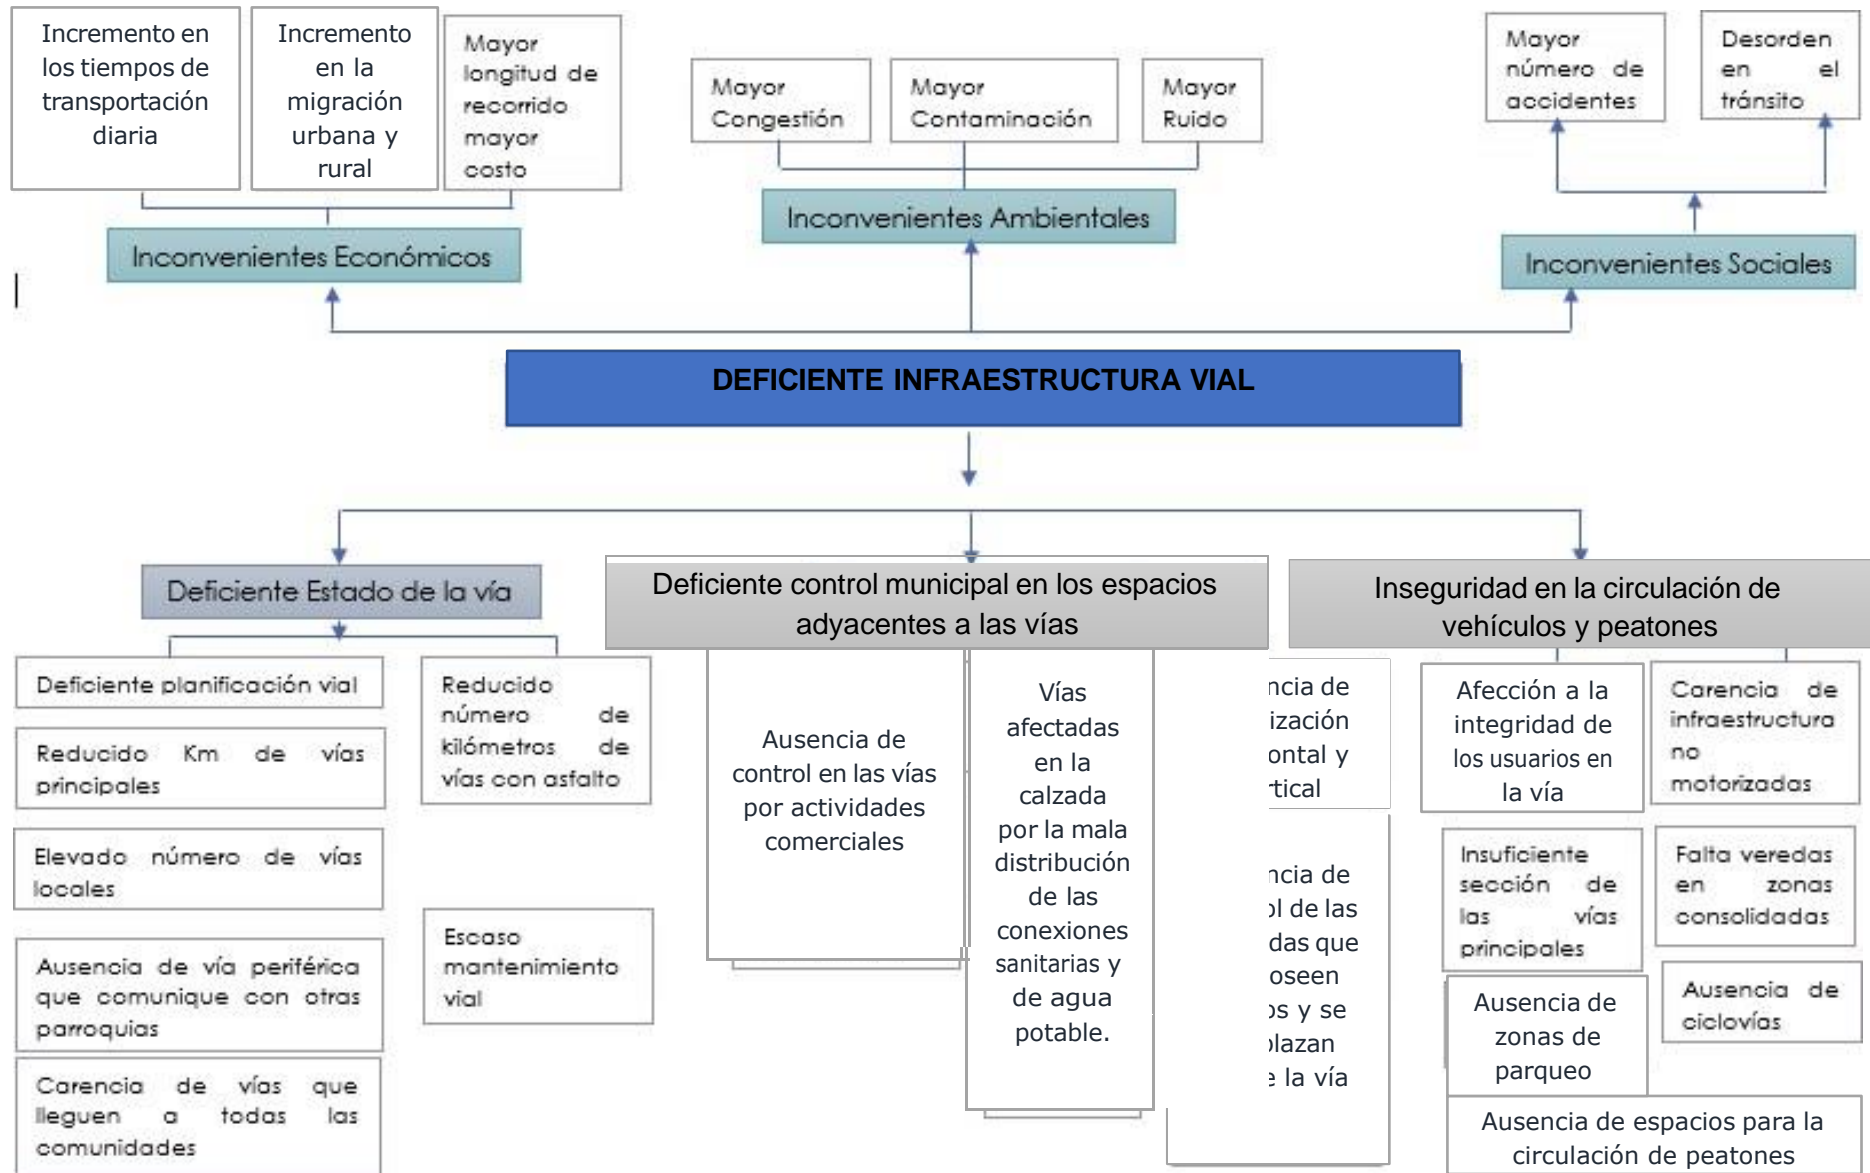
Incremento en los tiempos de transportación diaria

Incremento en la migración urbana y rural

Mayor longitud de recorrido mayor costo

Inconvenientes Económicos

Mayor Congestión

Mayor Contaminación

Mayor Ruido

Inconvenientes Ambientales

Mayor número de accidentes

Desorden en el tránsito

Inconvenientes Sociales

DEFICIENTE INFRAESTRUCTURA VIAL

Deficiente Estado de la vía

Deficiente planificación vial

Reducido número de kilómetros de vías con asfalto

Reducido Km de vías principales

Elevado número de vías locales

Escaso mantenimiento vial

Ausencia de vía periférica que comunique con otras parroquias

Carencia de vías que lleguen a todas las comunidades

Deficiente control municipal en los espacios adyacentes a las vías

Ausencia de control en las vías por actividades comerciales

Vías afectadas en la calzada por la mala distribución de las conexiones sanitarias y de agua potable.

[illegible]ncia de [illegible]ización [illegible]ontal y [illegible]tical

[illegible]ncia de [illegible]l de las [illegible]das que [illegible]oseen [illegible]s y se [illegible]lazan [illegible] la vía

Inseguridad en la circulación de vehículos y peatones

Afección a la integridad de los usuarios en la vía

Carencia de infraestructura no motorizadas

Insuficiente sección de las vías principales

Falta veredas en zonas consolidadas

Ausencia de zonas de parqueo

Ausencia de ciclovías

Ausencia de espacios para la circulación de peatones